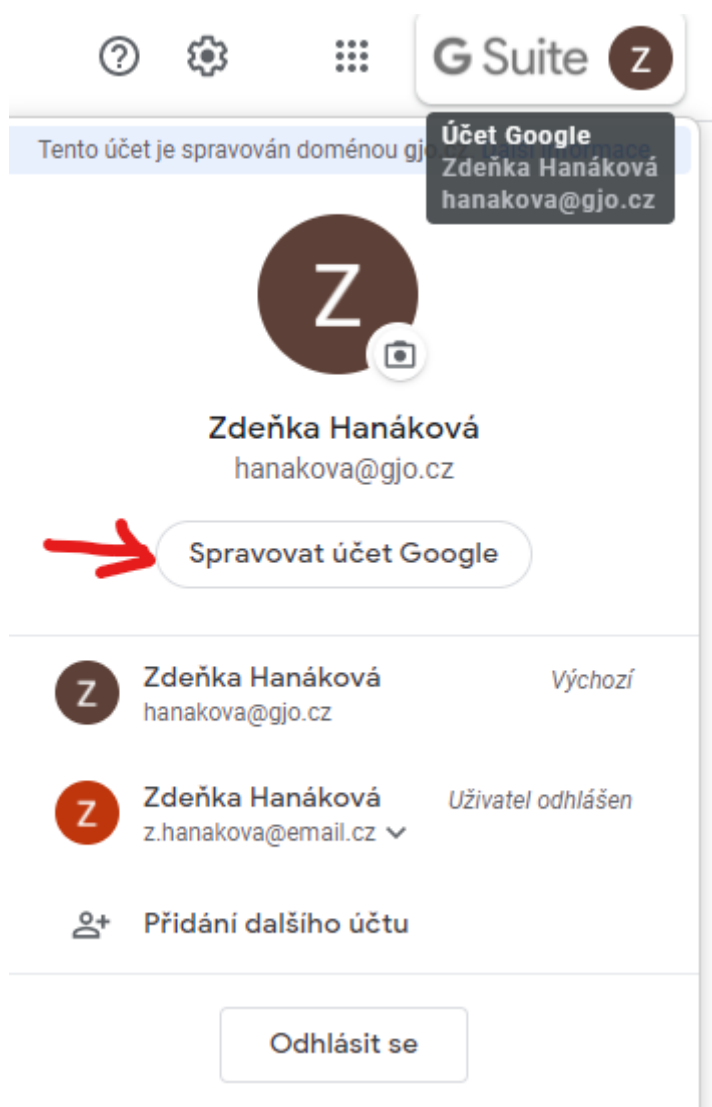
G Suite Z

Účet Google
Zdeňka Hanáková
hanakova@gjo.cz

Tento účet je spravován doménou gjo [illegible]

Z

Zdeňka Hanáková
hanakova@gjo.cz

Spravovat účet Google

Z Zdeňka Hanáková Výchozí
hanakova@gjo.cz

Z Zdeňka Hanáková Uživatel odhlášen
z.hanakova@email.cz

Přidání dalšího účtu

Odhlásit se